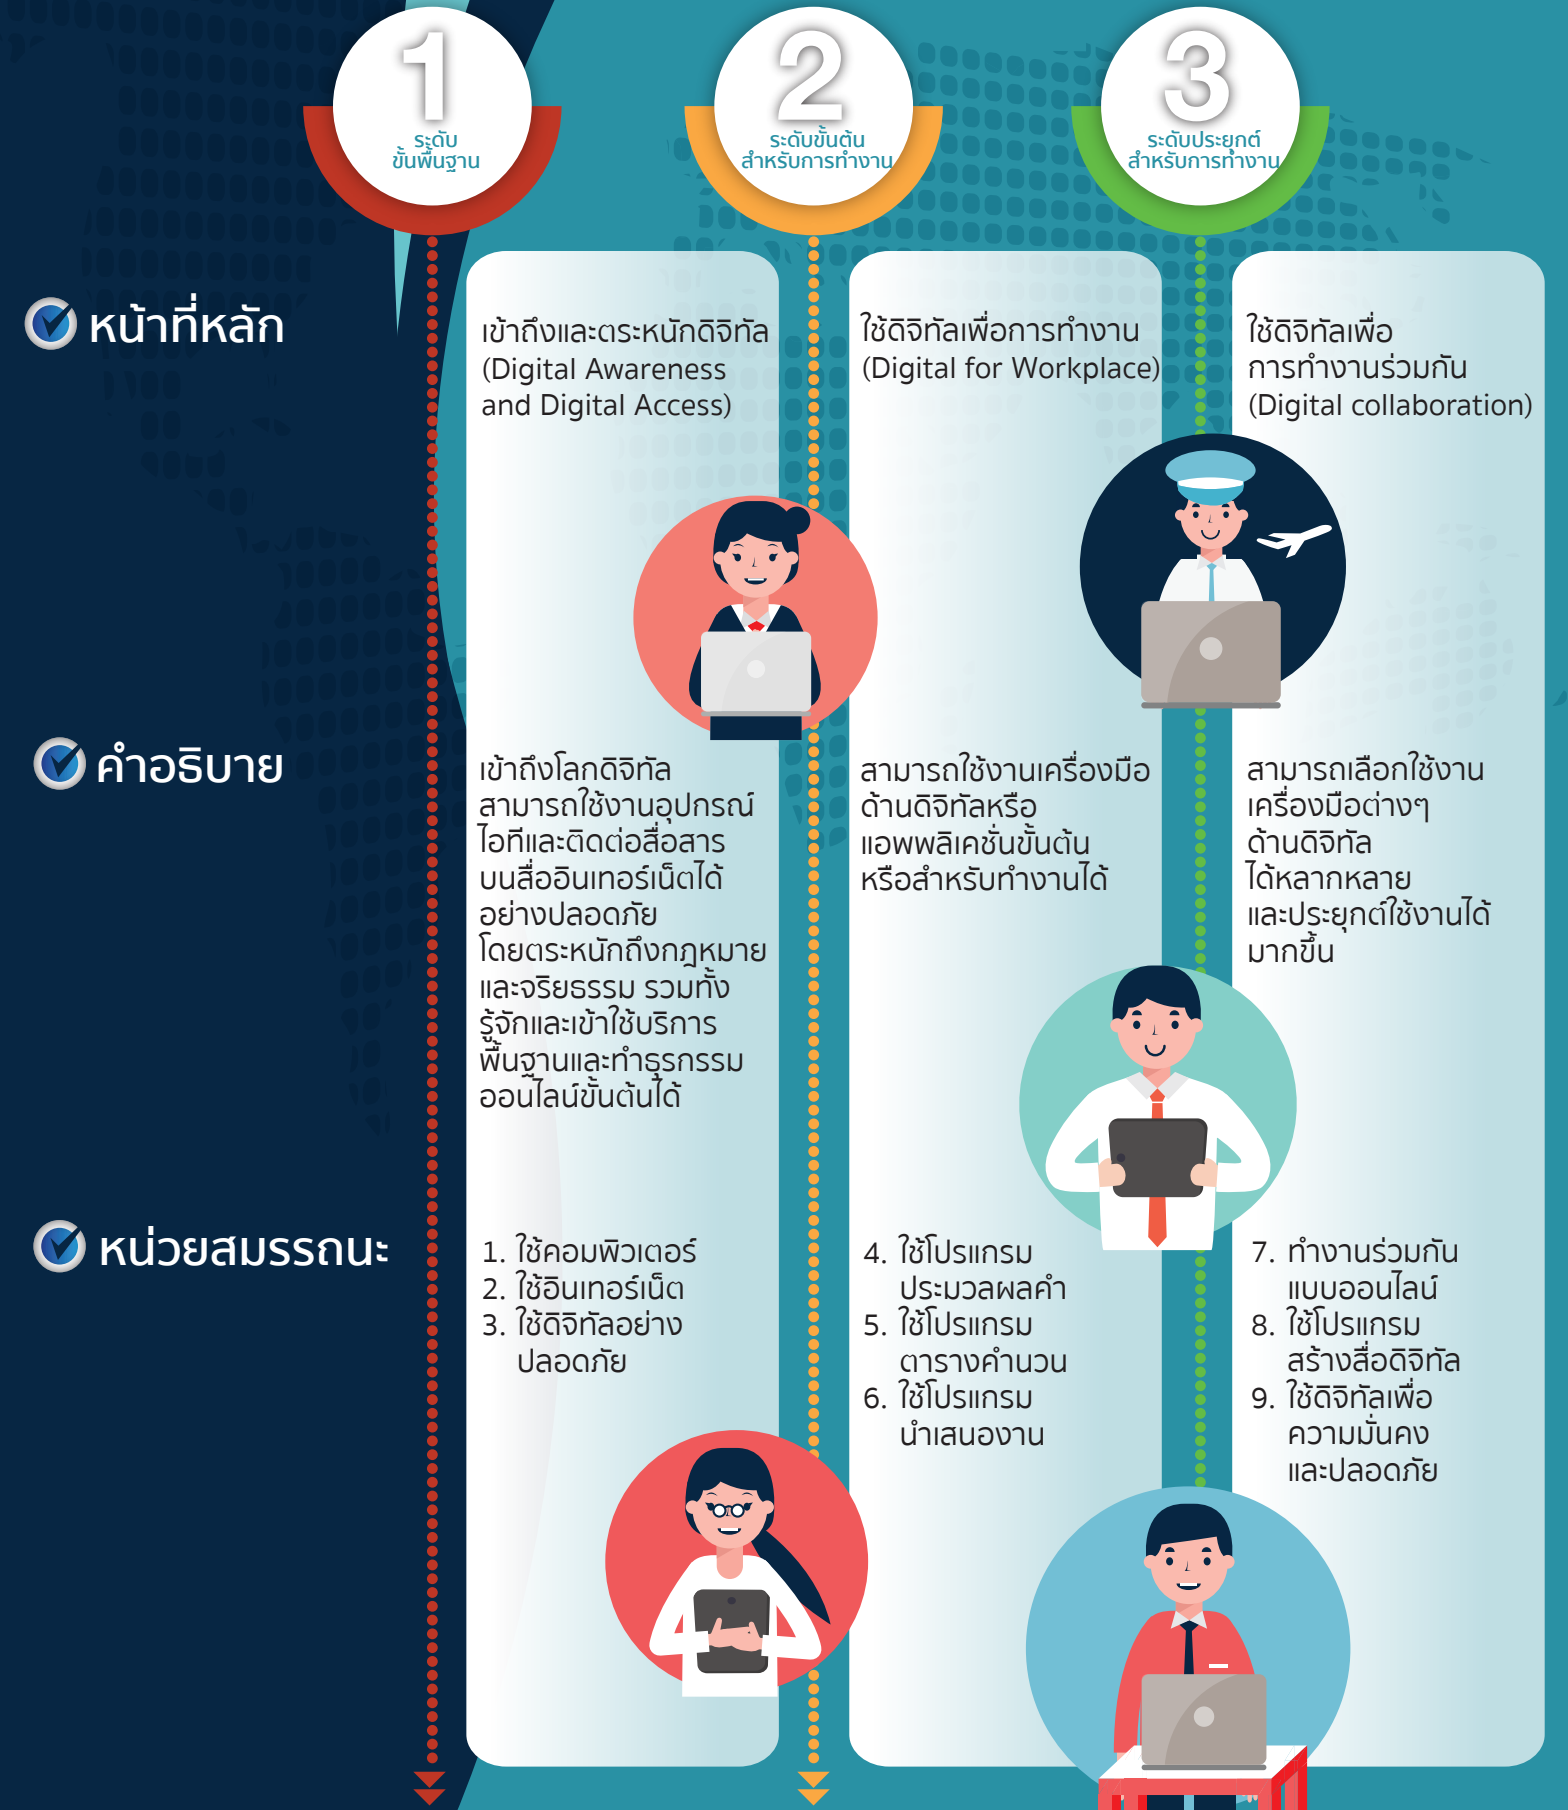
1
ระดับ
ขั้นพื้นฐาน

2
ระดับขั้นต้น
สำหรับการทำงาน

3
ระดับประยุกต์
สำหรับการทำงาน

หน้าที่หลัก

เข้าถึงและตระหนักดิจิทัล (Digital Awareness and Digital Access)

ใช้ดิจิทัลเพื่อการทำงาน (Digital for Workplace)

ใช้ดิจิทัลเพื่อการทำงานร่วมกัน (Digital collaboration)

คำอธิบาย

เข้าถึงโลกดิจิทัล สามารถใช้งานอุปกรณ์ไอทีและติดต่อสื่อสารบนสื่ออินเทอร์เน็ตได้อย่างปลอดภัย โดยตระหนักถึงกฎหมายและจริยธรรม รวมทั้งรู้จักและเข้าใช้บริการพื้นฐานและทำธุรกรรมออนไลน์ขั้นต้นได้

สามารถใช้งานเครื่องมือด้านดิจิทัลหรือแอพพลิเคชั่นขั้นต้นหรือสำหรับทำงานได้

สามารถเลือกใช้งานเครื่องมือต่างๆ ด้านดิจิทัล ได้หลากหลาย และประยุกต์ใช้งานได้มากขึ้น

หน่วยสมรรถนะ

1. ใช้คอมพิวเตอร์
2. ใช้อินเทอร์เน็ต
3. ใช้ดิจิทัลอย่างปลอดภัย

4. ใช้โปรแกรมประมวลผลคำ
5. ใช้โปรแกรมตารางคำนวน
6. ใช้โปรแกรมนำเสนองาน

7. ทำงานร่วมกันแบบออนไลน์
8. ใช้โปรแกรมสร้างสื่อดิจิทัล
9. ใช้ดิจิทัลเพื่อความมั่นคงและปลอดภัย